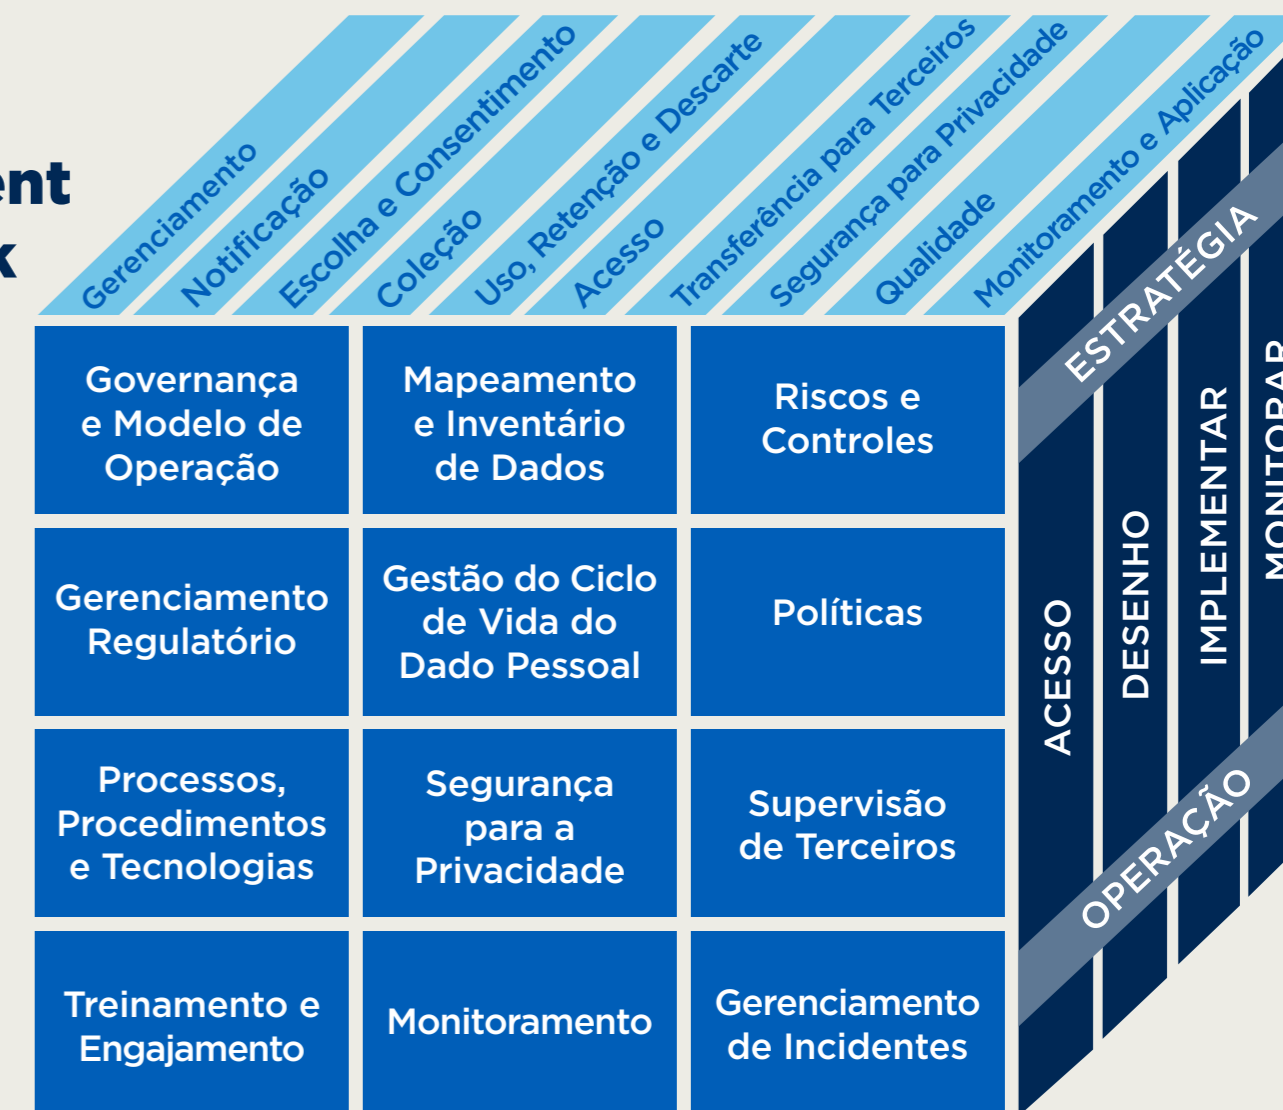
ent
k

Gerenciamento
Notificação
Escolha e Consentimento
Coleção
Uso, Retenção e Descarte
Acesso
Transferência para Terceiros
Segurança para Privacidade
Qualidade
Monitoramento e Aplicação

| Governança e Modelo de Operação | Mapeamento e Inventário de Dados | Riscos e Controles |
|---|---|---|
| Gerenciamento Regulatório | Gestão do Ciclo de Vida do Dado Pessoal | Políticas |
| Processos, Procedimentos e Tecnologias | Segurança para a Privacidade | Supervisão de Terceiros |
| Treinamento e Engajamento | Monitoramento | Gerenciamento de Incidentes |

ESTRATÉGIA
ACESSO
DESENHO
IMPLEMENTAR
MONITORAR
OPERAÇÃO